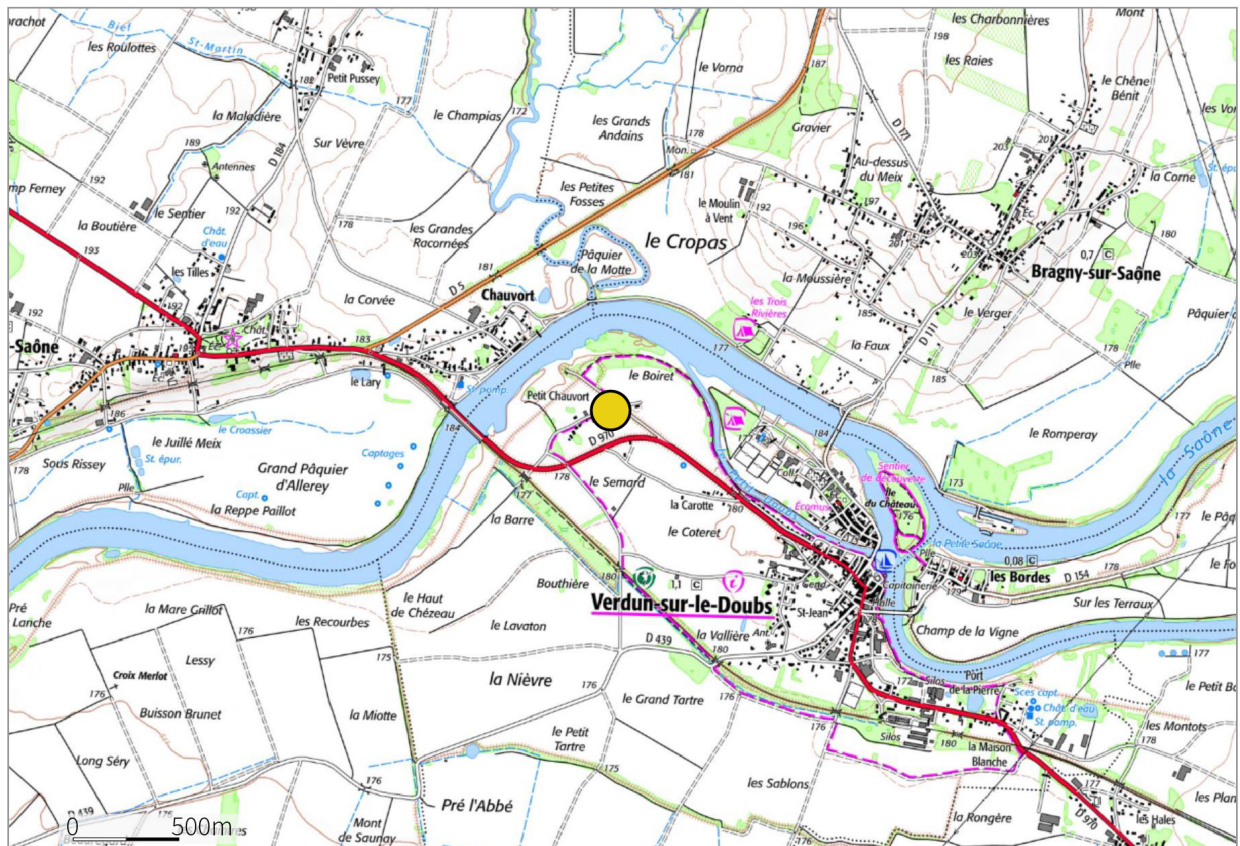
rachot
Biel
St-Martin
les Roulottes
Petit Pussey
188
177
la Maladière
189
Antennes
Sur Vèvre
D 184
192
192
mp Ferney
le Sentier
192
la Boutière
193
Chât. d'eau
les Tilles
192
-Saône
Chât.
186
178
Sous Rissey
Plle
le Juillé Meix
le Croassier
St. épur.
Grand Pâquier d'Allerey
Captages
Capt.
la Reppe Paillot
le Champias
172
les Grands Andains
178
les Petites Fosses
les Grandes Racornées
Pâquier de la Motte
le Cropas
181
D 5
Chauvort
la Corvée
183
le Lary
St. pomp.
184
Petit Chauvort
le Boiret
D 970
177
la Barre
178
le Semard
la Carotte
180
le Coteret
Bouthière
180
1,1
C
Verdun-sur-le-Doubs
St-Jean
le Lavaton
D 439
la Vallière
Ant.
180
le Haut de Chézeau
les Recourbes
176
175
Pré Lanche
la Mare Grillot
Lessy
Croix Merlot
176
Buisson Brunet
la Miotte
la Nièvre
le Grand Tartre
le Petit Tartre
175
Long Séry
176
D 439
Pré l'Abbé
Mont de Saunay
0
500m
les Sablons
le Vorna
187
Mon.
Gravier
le Moulin à Vent
192
les Charbonnières
198
les Raies
Mont
le Chêne Bénit
D 171
Au-dessus du Meix
197
201
203
la Corne
203
201
196
Ec.
0,7
C
180
Bragny-sur-Saône
la Moussière
le Verger
Pâquier de
les Trois Rivières
la Faux
185
D 171
178
Plle
185
le Romperay
la Saône
Sentier de découverte
Ile du Château
173
la Petite Saône
Ecomusée
Coll.
Capitainerie
Plle
0,08
C
les Bordes
D 154
Sur les Terraux
Champ de la Vigne
177
Halle
Port de la Pierre
Silos
Sces capt.
Chât. d'eau
St. pomp.
le Petit Bo
les Montots
176
Silos
180
la Maison Blanche
la Rongère
D 970
177
les Hales
les Plan
les Vor
St. épur.
le Pâq
le Fo
177